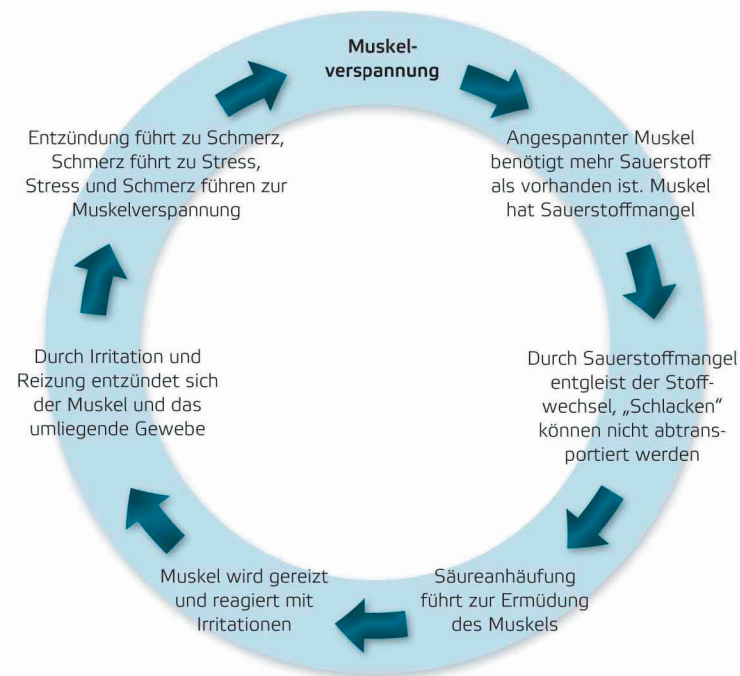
Muskelverspannung

Angespannter Muskel benötigt mehr Sauerstoff als vorhanden ist. Muskel hat Sauerstoffmangel

Durch Sauerstoffmangel entgleist der Stoffwechsel, „Schlacken" können nicht abtransportiert werden

Säureanhäufung führt zur Ermüdung des Muskels

Muskel wird gereizt und reagiert mit Irritationen

Durch Irritation und Reizung entzündet sich der Muskel und das umliegende Gewebe

Entzündung führt zu Schmerz, Schmerz führt zu Stress, Stress und Schmerz führen zur Muskelverspannung